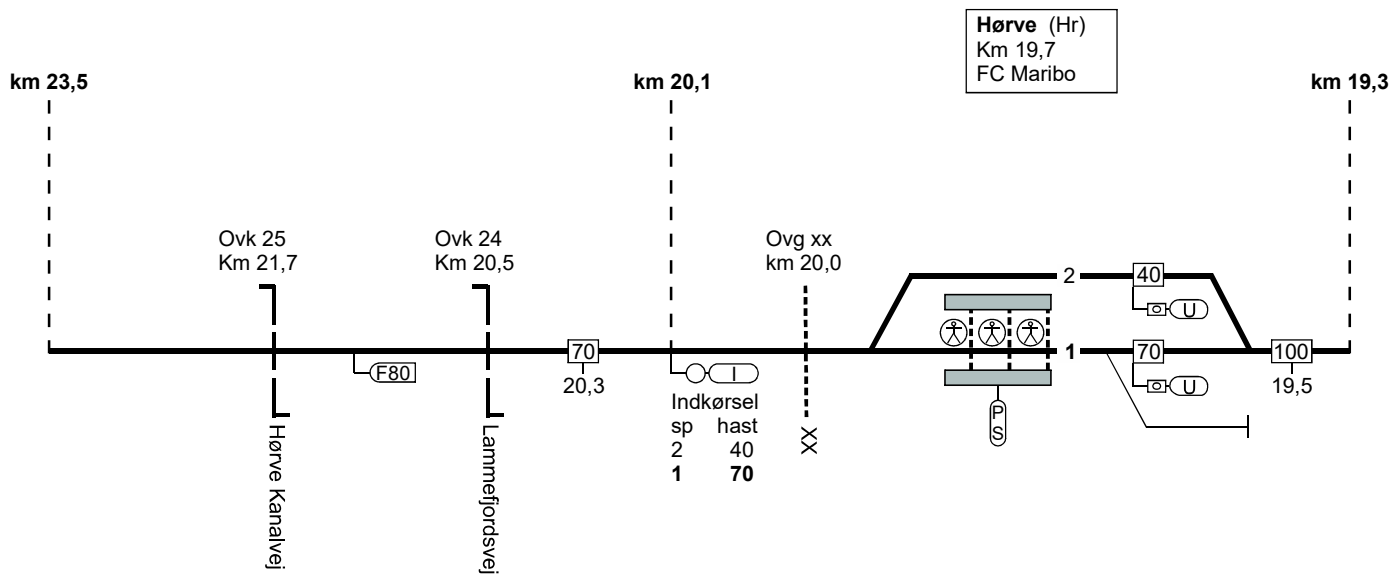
Hørve (Hr)
Km 19,7
FC Maribo

km 23,5

km 20,1

km 19,3

Ovk 25
Km 21,7

Ovk 24
Km 20,5

Ovg xx
km 20,0

2

40

U

70

1

70

U

100

19,5

F80

20,3

I

Indkørsel
sp hast
2 40
**1** **70**

XX

P
S

Hørve Kanalvej

Lammefjordsvej